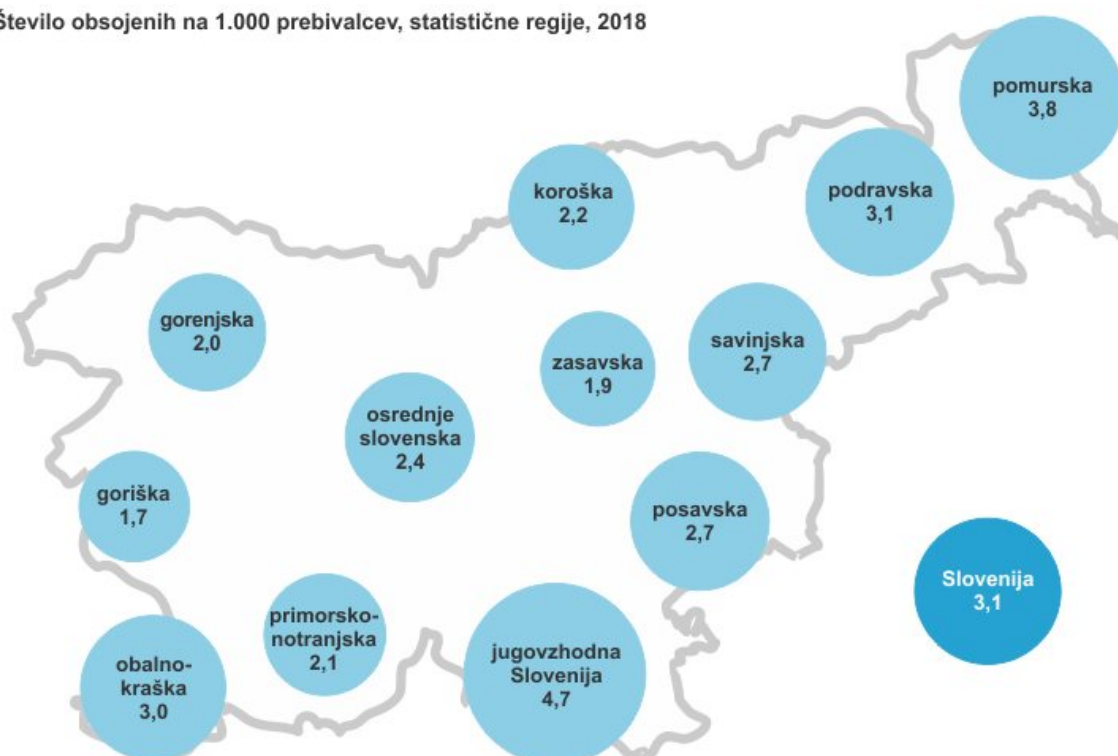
Število obsojenih na 1.000 prebivalcev, statistične regije, 2018

pomurska
3,8

koroška
2,2

podravska
3,1

gorenjska
2,0

zasavska
1,9

savinjska
2,7

osrednje
slovenska
2,4

goriška
1,7

posavska
2,7

Slovenija
3,1

primorsko-
notranjska
2,1

obalno-
kraška
3,0

jugovzhodna
Slovenija
4,7